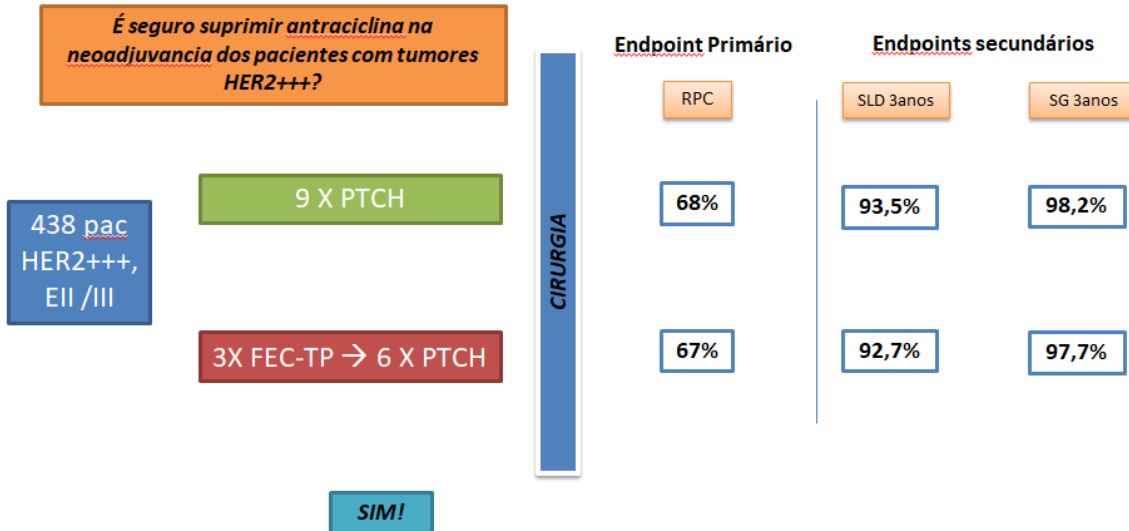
É seguro suprimir antraciclina na neoadjuvancia dos pacientes com tumores HER2+++?

438 pac HER2+++, EII /III

9 X PTCH

3X FEC-TP → 6 X PTCH

CIRURGIA

Endpoint Primário

Endpoints secundários

RPC

SLD 3anos

SG 3anos

68%

93,5%

98,2%

67%

92,7%

97,7%

SIM!